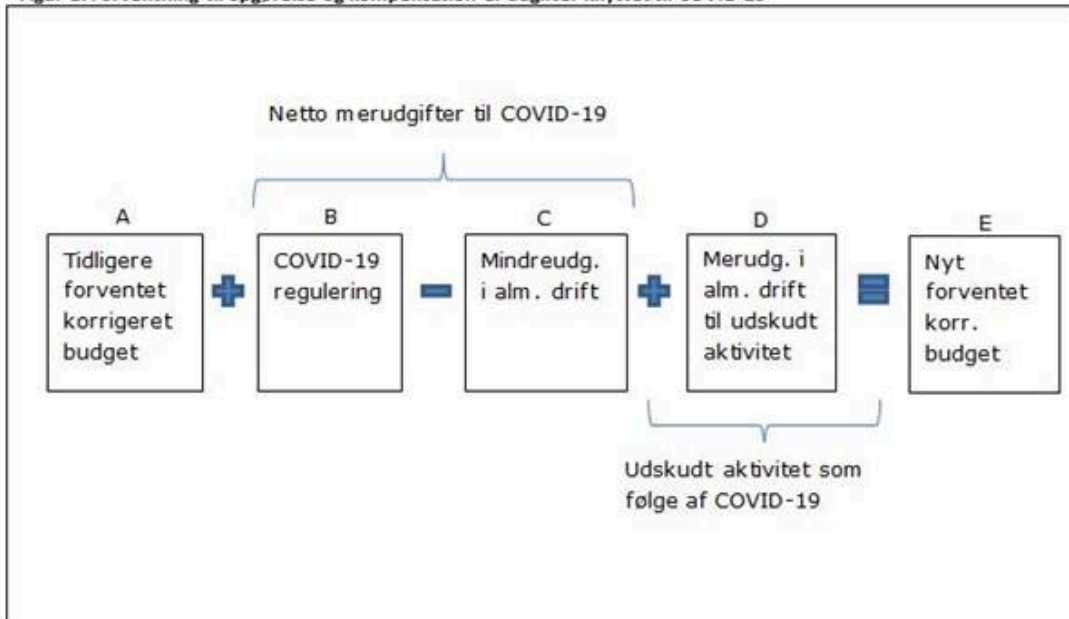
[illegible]

Netto merudgifter til COVID-19

A

Tidligere forventet korrigeret budget

B

COVID-19 regulering

C

Mindreudg. i alm. drift

D

Merudg. i alm. drift til udskudt aktivitet

E

Nyt forventet korr. budget

Udskudt aktivitet som følge af COVID-19